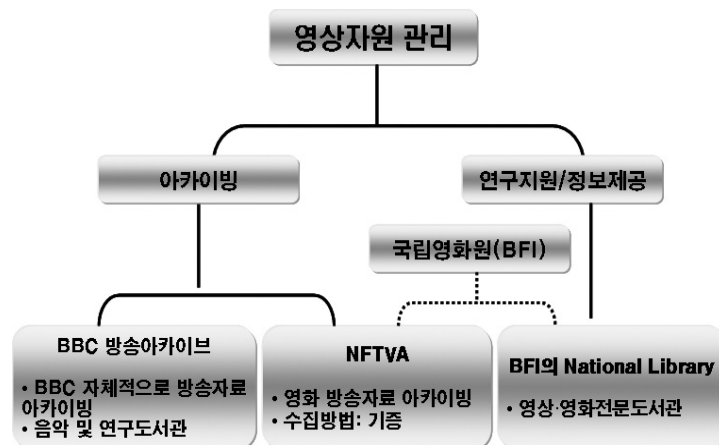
영상자원 관리

아카이빙

연구지원/정보제공

국립영화원(BFI)

BBC 방송아카이브

• BBC 자체적으로 방송자료 아카이빙
• 음악 및 연구도서관

NFTVA

• 영화 방송자료 아카이빙
• 수집방법: 기증

BFI의 National Library

• 영상·영화전문도서관